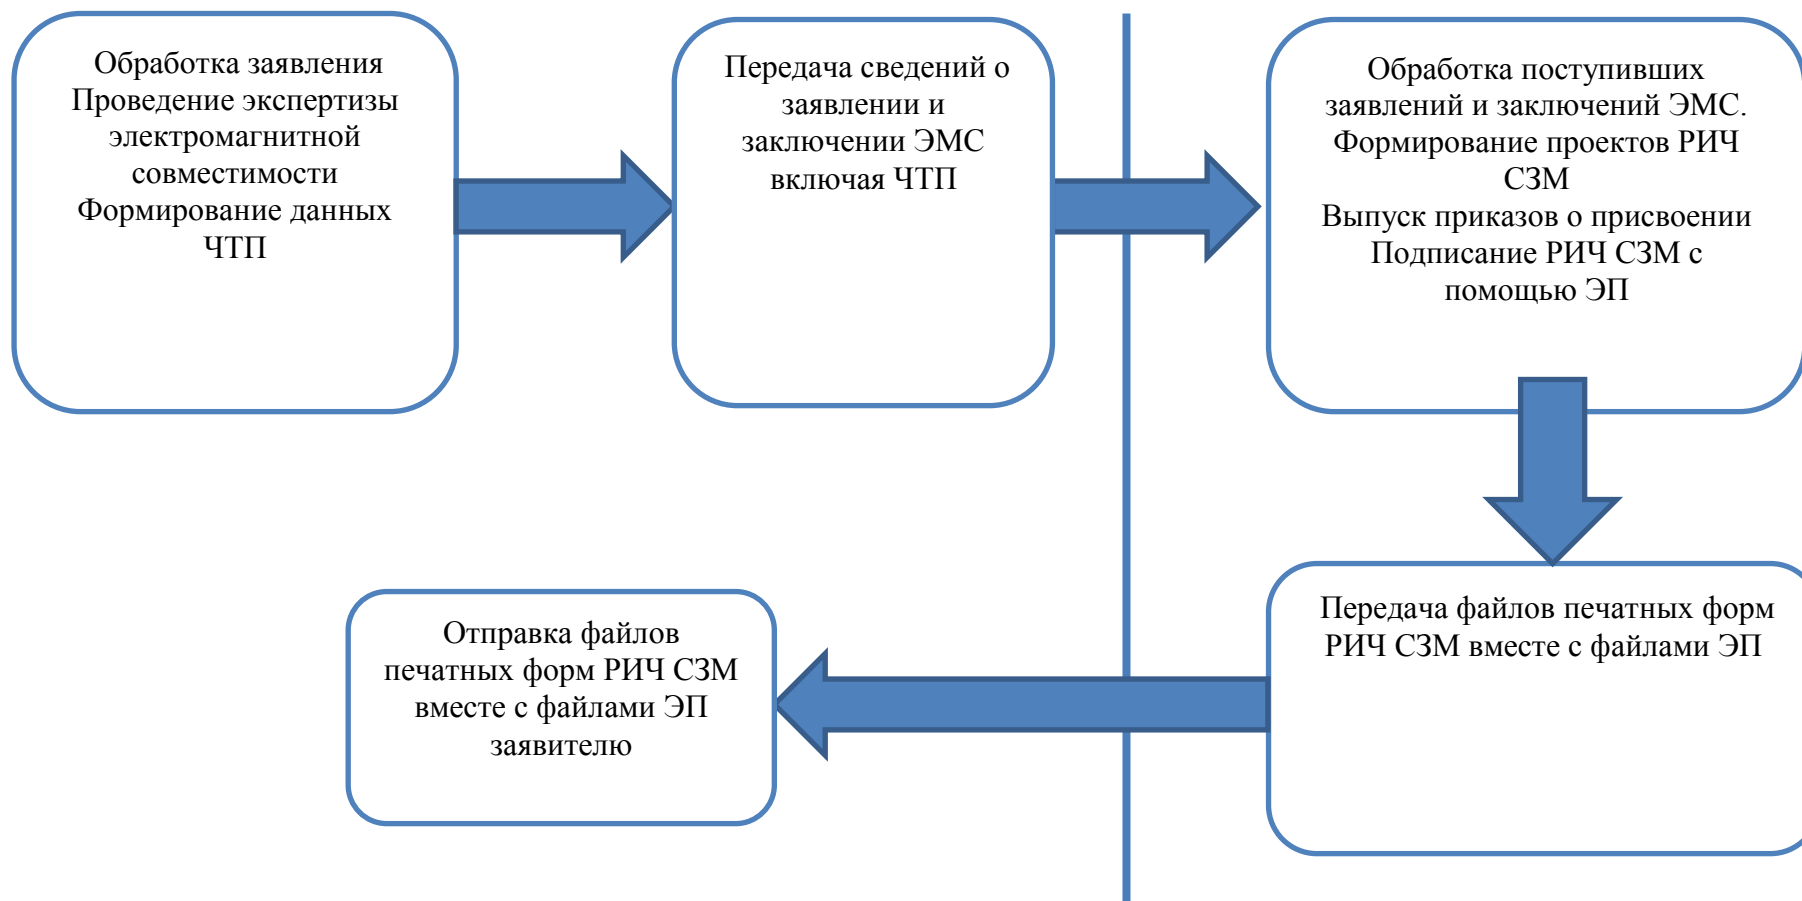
Обработка заявления
Проведение экспертизы электромагнитной совместимости
Формирование данных ЧТП

Передача сведений о заявлении и заключении ЭМС включая ЧТП

Обработка поступивших заявлений и заключений ЭМС.
Формирование проектов РИЧ СЗМ
Выпуск приказов о присвоении
Подписание РИЧ СЗМ с помощью ЭП

Передача файлов печатных форм РИЧ СЗМ вместе с файлами ЭП

Отправка файлов печатных форм РИЧ СЗМ вместе с файлами ЭП заявителю